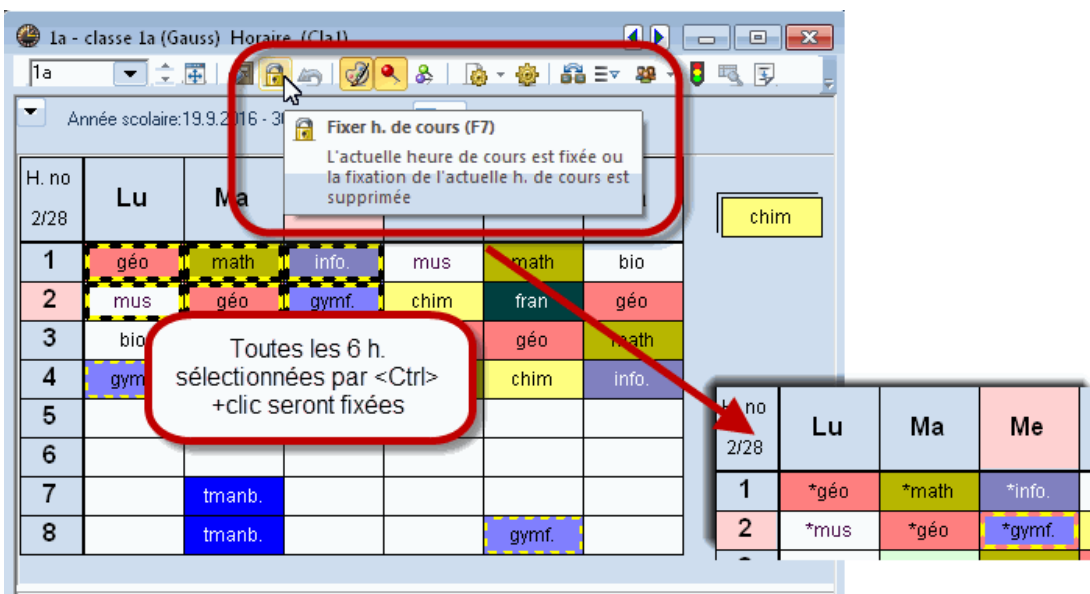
1a - classe 1a (Gauss) Horaire (Cla1)

1a

Année scolaire:19.9.2016 - 30

Fixer h. de cours (F7)

L'actuelle heure de cours est fixée ou la fixation de l'actuelle h. de cours est supprimée

| H. no 2/28 | Lu | Ma | | | | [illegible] |
|---|---|---|---|---|---|---|
| 1 | géo | math | info. | mus | math | bio |
| 2 | mus | géo | gymf. | chim | fran | géo |
| 3 | bio | | | | géo | math |
| 4 | gym | | | | chim | info. |
| 5 | | | | | | |
| 6 | | | | | | |
| 7 | | tmanb. | | | | |
| 8 | | tmanb. | | | gymf. | |

chim

Toutes les 6 h. sélectionnées par <Ctrl> +clic seront fixées

| H. no 2/28 | Lu | Ma | Me |
|---|---|---|---|
| 1 | *géo | *math | *info. |
| 2 | *mus | *géo | *gymf. |